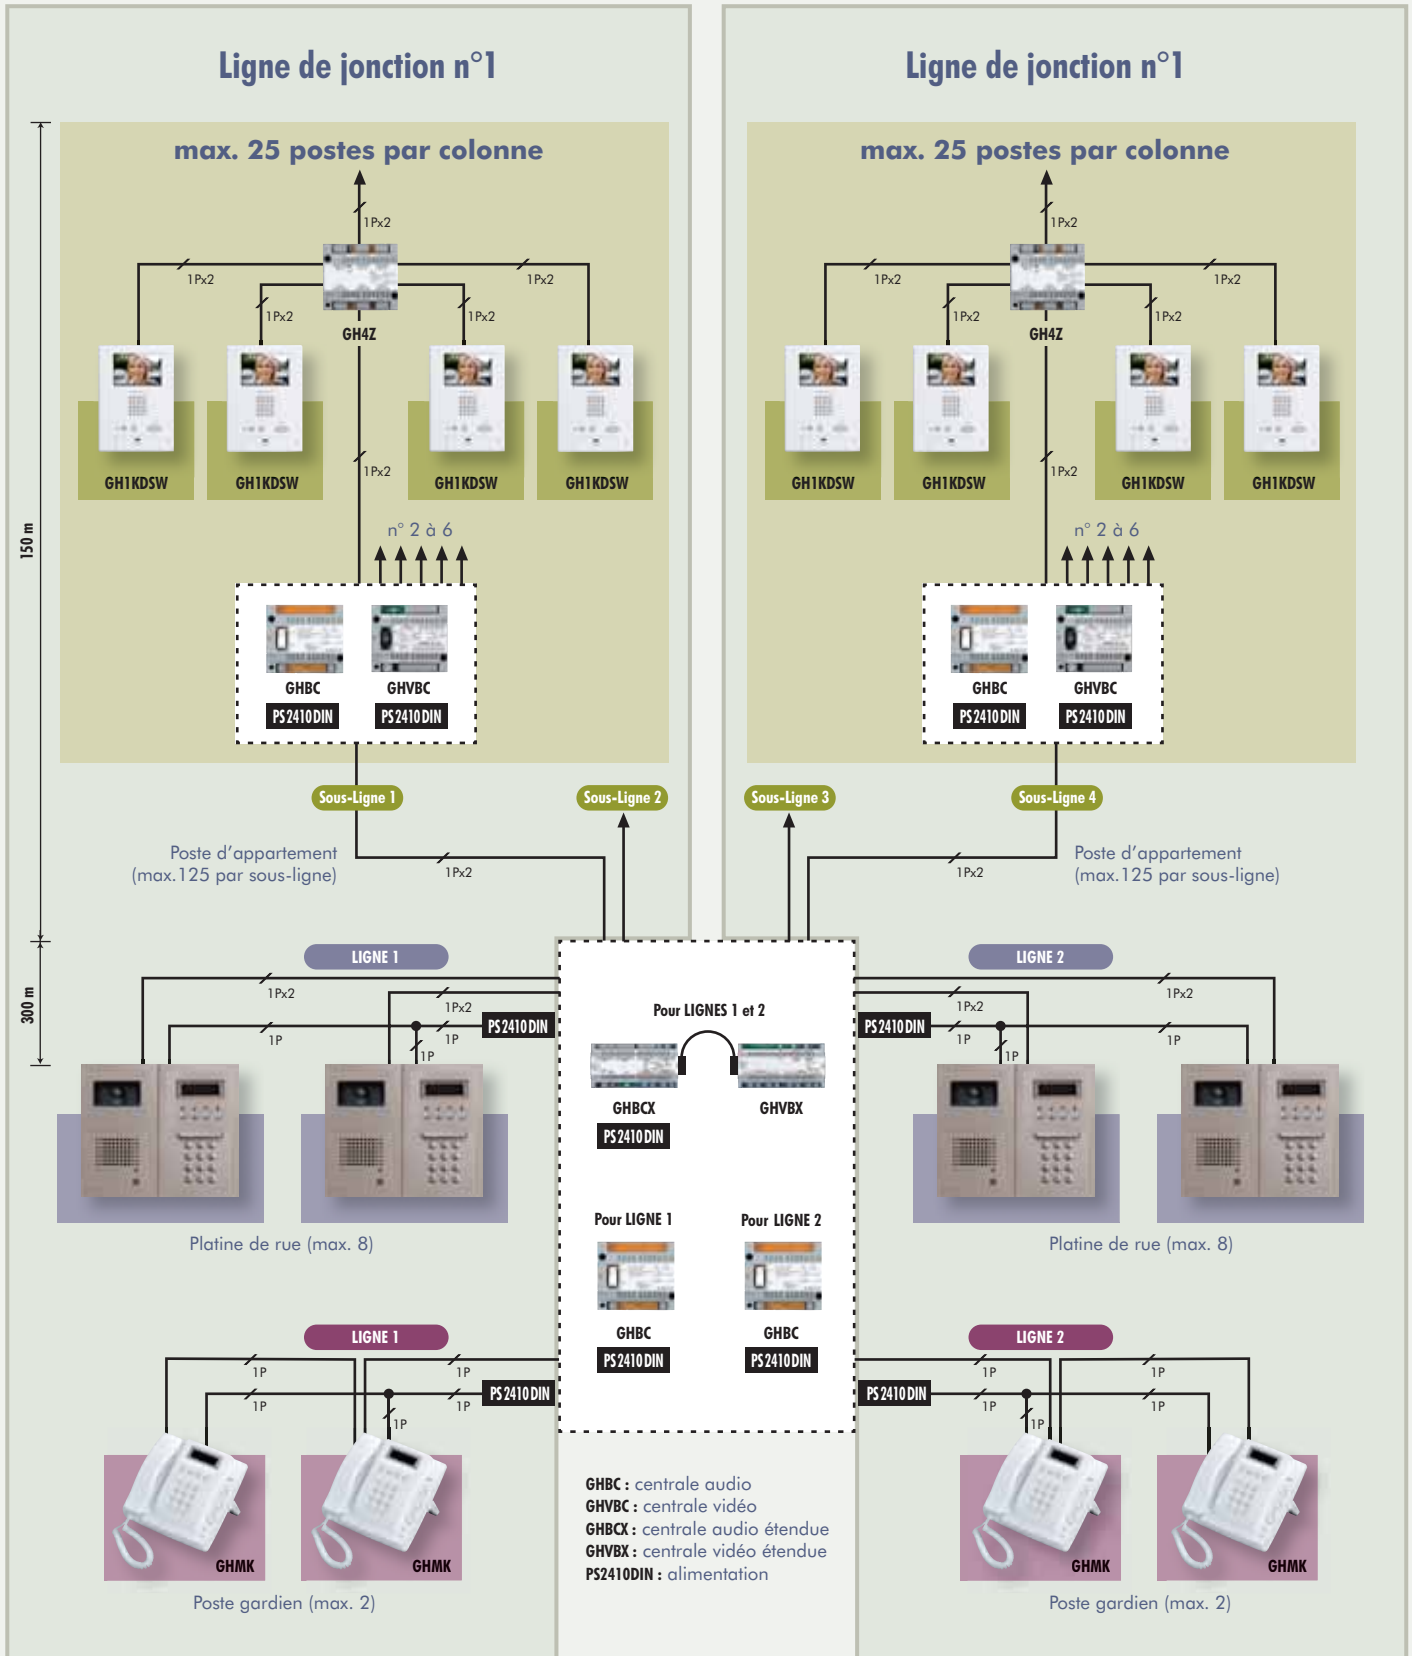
Ligne de jonction n°1

max. 25 postes par colonne

1Px2
1Px2
1Px2
1Px2
1Px2
GH4Z
GH1KDSW
GH1KDSW
GH1KDSW
GH1KDSW
1Px2
n° 2 à 6
GHBC
GHVBC
PS2410DIN
PS2410DIN

Ligne de jonction n°1

max. 25 postes par colonne

1Px2
1Px2
1Px2
1Px2
1Px2
GH4Z
GH1KDSW
GH1KDSW
GH1KDSW
GH1KDSW
1Px2
n° 2 à 6
GHBC
GHVBC
PS2410DIN
PS2410DIN

150 m
300 m

Sous-Ligne 1
Sous-Ligne 2
Sous-Ligne 3
Sous-Ligne 4

Poste d'appartement (max.125 par sous-ligne)
1Px2
1Px2
Poste d'appartement (max.125 par sous-ligne)

LIGNE 1
1Px2
1Px2
1P
1P
1P
PS2410DIN
Platine de rue (max. 8)

Pour LIGNES 1 et 2
GHBCX
GHVBX
PS2410DIN
Pour LIGNE 1
Pour LIGNE 2
GHBC
GHBC
PS2410DIN
PS2410DIN

LIGNE 2
1Px2
1Px2
1P
1P
1P
PS2410DIN
Platine de rue (max. 8)

LIGNE 1
1P
1P
1P
1P
1P
PS2410DIN
GHMK
GHMK
Poste gardien (max. 2)

LIGNE 2
1P
1P
1P
1P
1P
PS2410DIN
GHMK
GHMK
Poste gardien (max. 2)

GHBC : centrale audio
GHVBC : centrale vidéo
GHBCX : centrale audio étendue
GHVBX : centrale vidéo étendue
PS2410DIN : alimentation